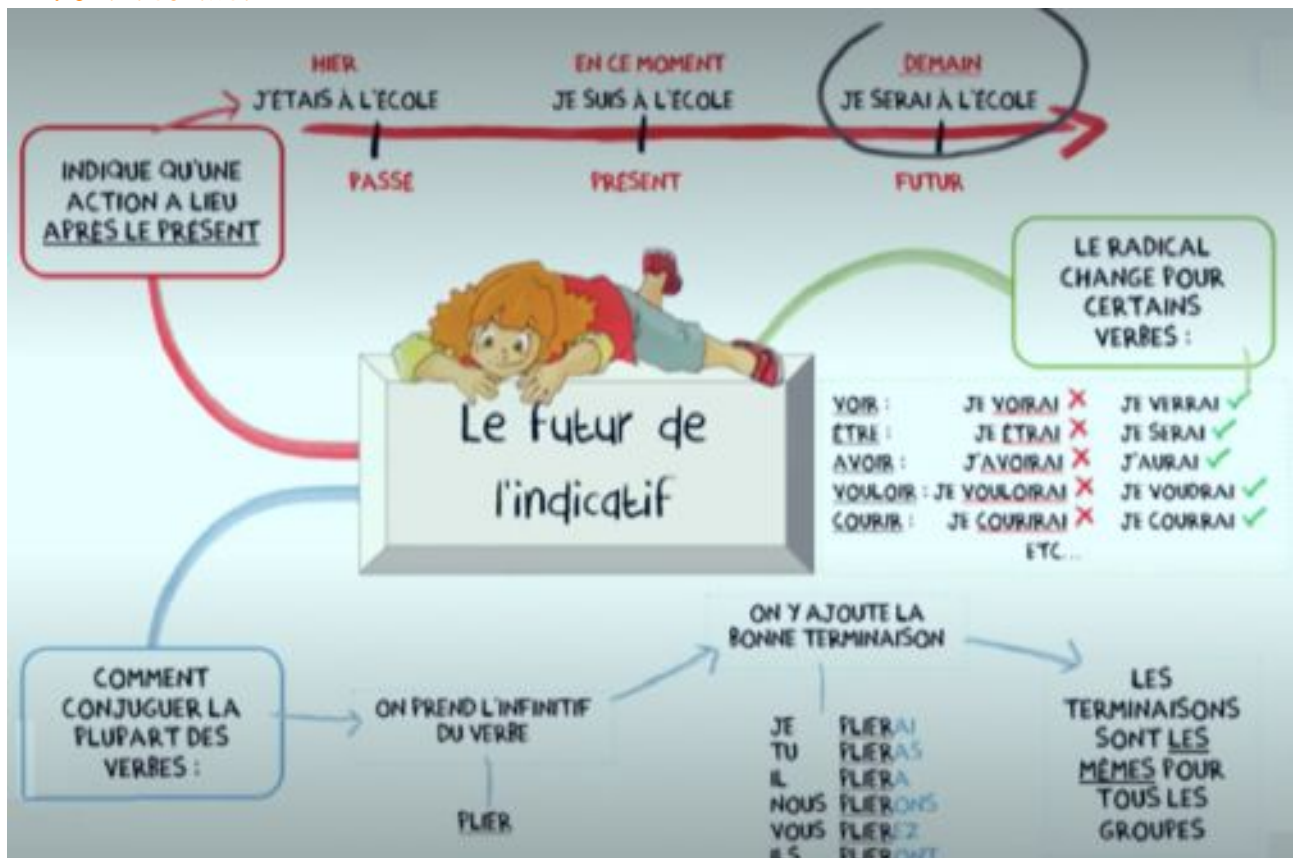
HIER
J'ETAIS À L'ECOLE

EN CE MOMENT
JE SUIS À L'ECOLE

DEMAIN
JE SERAI À L'ECOLE

PASSE

PRESENT

FUTUR

INDIQUE QU'UNE ACTION A LIEU APRES LE PRESENT

LE RADICAL CHANGE POUR CERTAINS VERBES :

Le futur de l'indicatif

| | | |
|---|---|---|
| VOIR : | JE VOIRAI ✗ | JE VERRAI ✓ |
| ÊTRE : | JE ÊTRAI ✗ | JE SERAI ✓ |
| AVOIR : | J'AVOIRAI ✗ | J'AURAI ✓ |
| VOULOIR : | JE VOULOIRAI ✗ | JE VOUDRAI ✓ |
| COURIR : | JE COURIRAI ✗ | JE COURRAI ✓ |

ETC...

COMMENT CONJUGUER LA PLUPART DES VERBES :

ON PREND L'INFINITIF DU VERBE

PLIER

ON Y AJOUTE LA BONNE TERMINAISON

JE PLIERAI
TU PLIERAS
IL PLIERA
NOUS PLIERONS
VOUS PLIEREZ
ILS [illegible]

LES TERMINAISONS SONT LES MÊMES POUR TOUS LES GROUPES